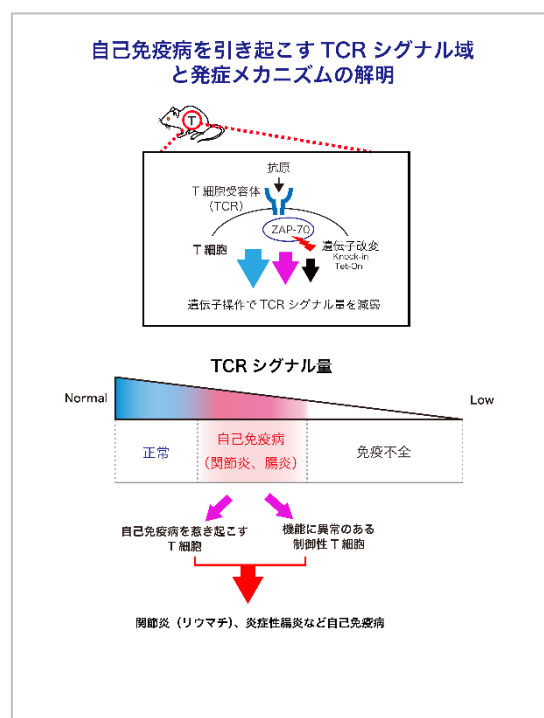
自己免疫病を引き起こす TCR シグナル域と発症メカニズムの解明

T

抗原

T 細胞受容体（TCR）

ZAP-70

遺伝子改変 Knock-in Tet-On

T 細胞

遺伝子操作で TCR シグナル量を減弱

TCR シグナル量

Normal

Low

| 正常 | 自己免疫病（関節炎、腸炎） | 免疫不全 |
|---|---|---|

自己免疫病を惹き起こす T 細胞

機能に異常のある制御性 T 細胞

関節炎（リウマチ）、炎症性腸炎など自己免疫病